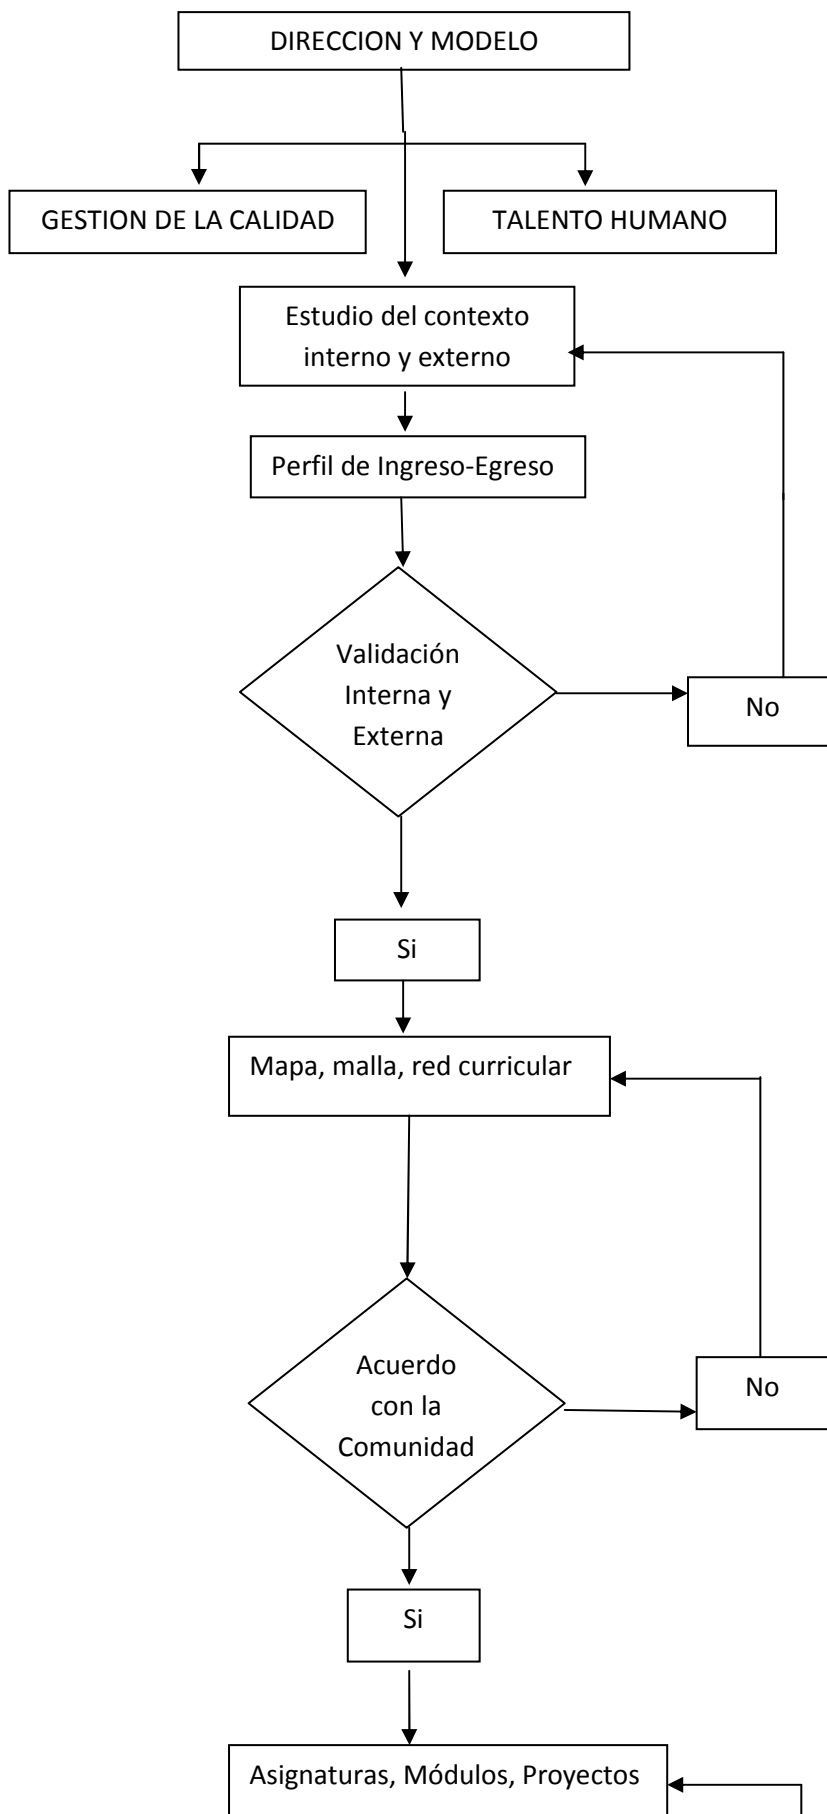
DIRECCION Y MODELO

GESTION DE LA CALIDAD

TALENTO HUMANO

Estudio del contexto interno y externo

Perfil de Ingreso-Egreso

Validación Interna y Externa

No

Si

Mapa, malla, red curricular

Acuerdo con la Comunidad

No

Si

Asignaturas, Módulos, Proyectos